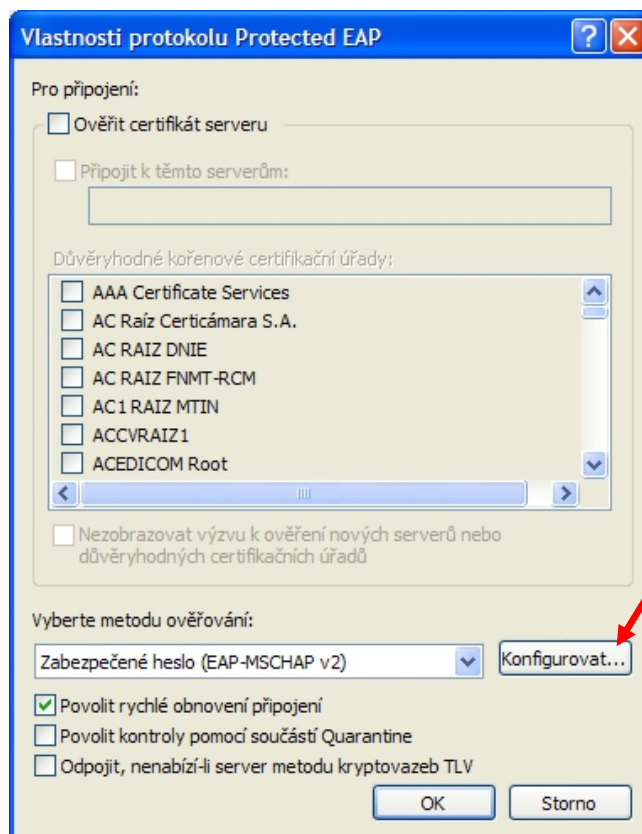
Vlastnosti protokolu Protected EAP

Pro připojení:

Ověřit certifikát serveru

Připojit k těmto serverům:

Důvěryhodné kořenové certifikační úřady:

AAA Certificate Services
AC Raíz Certicámara S.A.
AC RAIZ DNIE
AC RAIZ FNMT-RCM
AC1 RAIZ MTIN
ACCVRAIZ1
ACEDICOM Root

Nezobrazovat výzvu k ověření nových serverů nebo důvěryhodných certifikačních úřadů

Vyberte metodu ověřování:

Zabezpečené heslo (EAP-MSCHAP v2)

Konfigurovat...

Povolit rychlé obnovení připojení

Povolit kontroly pomocí součástí Quarantine

Odpojit, nenabízí-li server metodu kryptovazeb TLV

OK

Storno